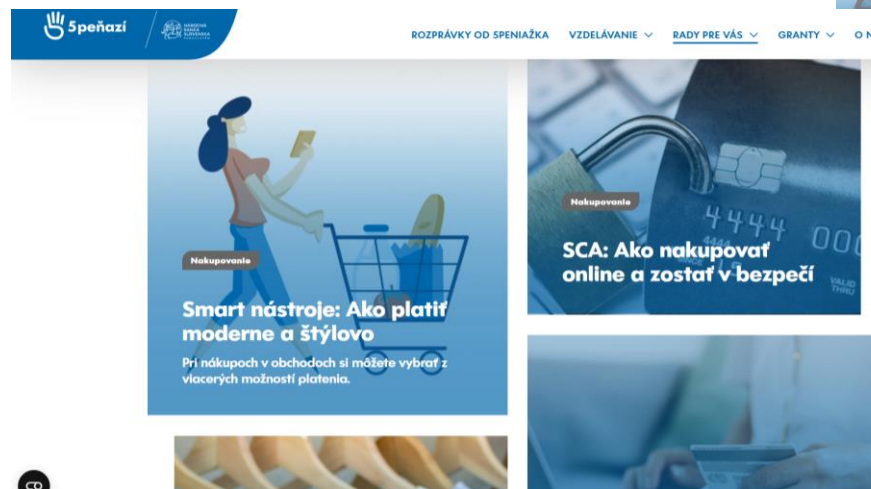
5peňazí

NÁRODNÁ BANKA SLOVENSKA

ROZPRÁVKY OD SPENIAŽKA   VZDELÁVANIE   RADY PRE VÁS   GRANTY   O N

Nakupovanie

Smart nástroje: Ako platiť moderne a štýlovo

Pri nákupoch v obchodoch si môžete vybrať z viacerých možností platenia.

Nakupovanie

SCA: Ako nakupovať online a zostať v bezpečí

4444

VALID THRU